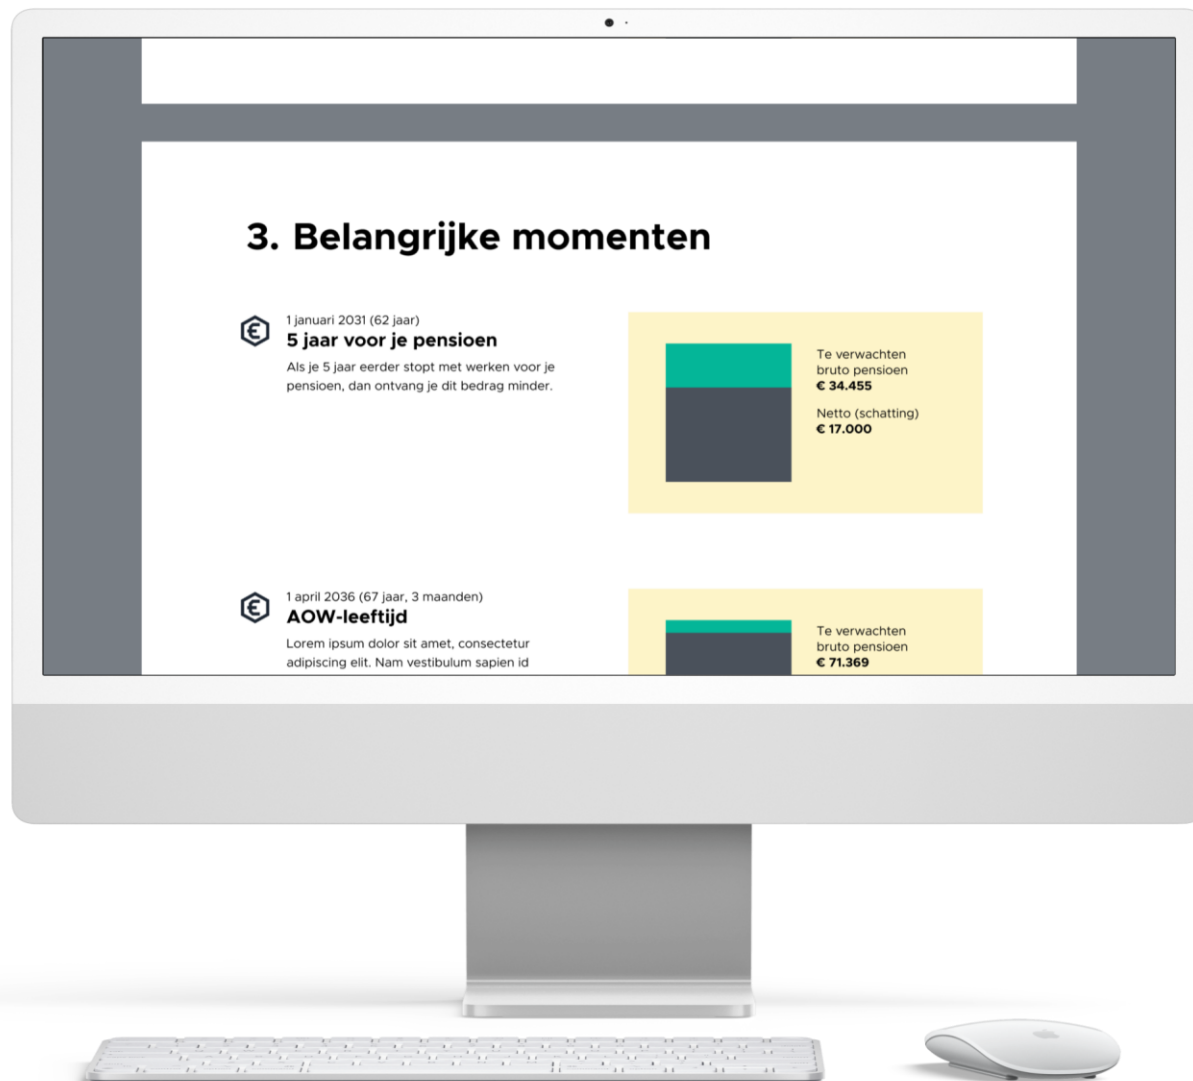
3. Belangrijke momenten

1 januari 2031 (62 jaar)
5 jaar voor je pensioen
Als je 5 jaar eerder stopt met werken voor je pensioen, dan ontvang je dit bedrag minder.

Te verwachten bruto pensioen
€ 34.455

Netto (schatting)
€ 17.000

1 april 2036 (67 jaar, 3 maanden)
AOW-leeftijd
Lorem ipsum dolor sit amet, consectetur adipiscing elit. Nam vestibulum sapien id

Te verwachten bruto pensioen
€ 71.369